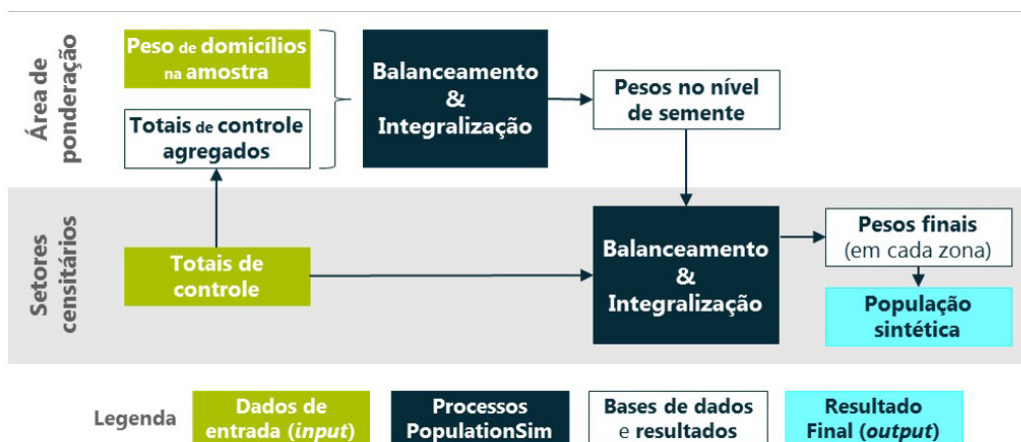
Área de ponderação

Peso de domicílios na amostra

Totais de controle agregados

Balanceamento & Integralização

Pesos no nível de semente

Setores censitários

Totais de controle

Balanceamento & Integralização

Pesos finais (em cada zona)

População sintética

Legenda

Dados de entrada (*input*)

Processos PopulationSim

Bases de dados e resultados

Resultado Final (*output*)